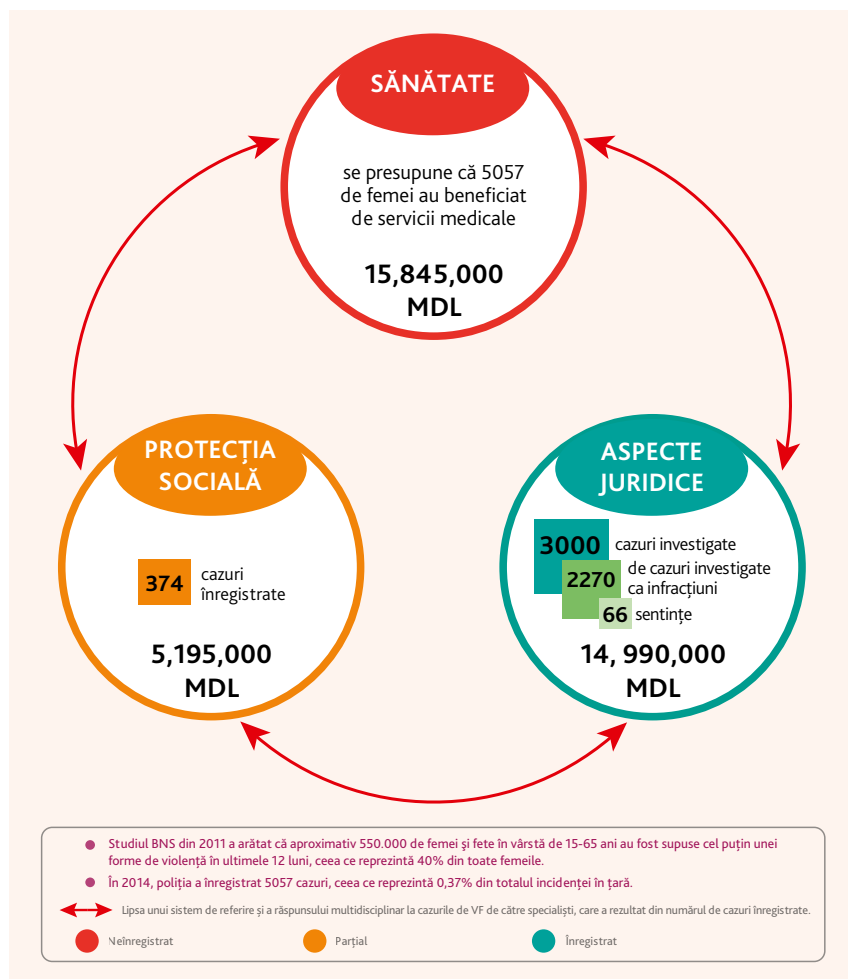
SĂNĂTATE

se presupune că 5057 de femei au beneficiat de servicii medicale

15,845,000 MDL

PROTECȚIA SOCIALĂ

374 cazuri înregistrate

5,195,000 MDL

ASPECTE JURIDICE

3000 cazuri investigate

2270 de cazuri investigate ca infracțiuni

66 sentințe

14, 990,000 MDL

Studiul BNS din 2011 a arătat că aproximativ 550.000 de femei și fete în vârstă de 15-65 ani au fost supuse cel puțin unei forme de violență în ultimele 12 luni, ceea ce reprezintă 40% din toate femeile.

În 2014, poliția a înregistrat 5057 cazuri, ceea ce reprezintă 0,37% din totalul incidenței în țară.

Lipsa unui sistem de referire și a răspunsului multidisciplinar la cazurile de VF de către specialiști, care a rezultat din numărul de cazuri înregistrate.

Neînregistrat

Parțial

Înregistrat